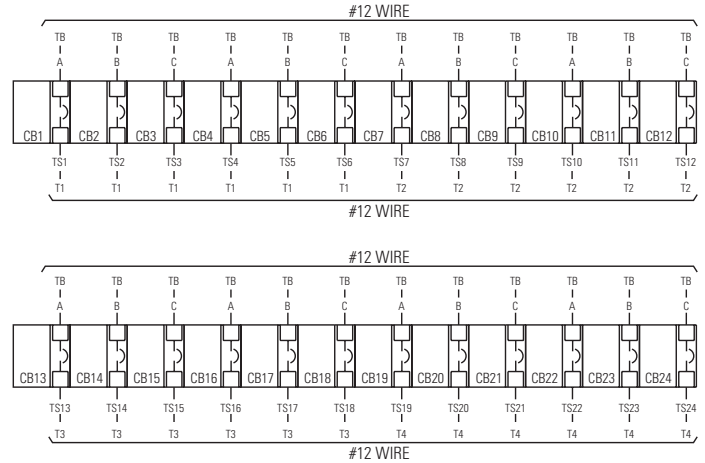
#12 WIRE

TB A
TB B
TB C
TB A
TB B
TB C
TB A
TB B
TB C
TB A
TB B
TB C

CB1 CB2 CB3 CB4 CB5 CB6 CB7 CB8 CB9 CB10 CB11 CB12

TS1 T1
TS2 T1
TS3 T1
TS4 T1
TS5 T1
TS6 T1
TS7 T2
TS8 T2
TS9 T2
TS10 T2
TS11 T2
TS12 T2

#12 WIRE

#12 WIRE

TB A
TB B
TB C
TB A
TB B
TB C
TB A
TB B
TB C
TB A
TB B
TB C

CB13 CB14 CB15 CB16 CB17 CB18 CB19 CB20 CB21 CB22 CB23 CB24

TS13 T3
TS14 T3
TS15 T3
TS16 T3
TS17 T3
TS18 T3
TS19 T4
TS20 T4
TS21 T4
TS22 T4
TS23 T4
TS24 T4

#12 WIRE